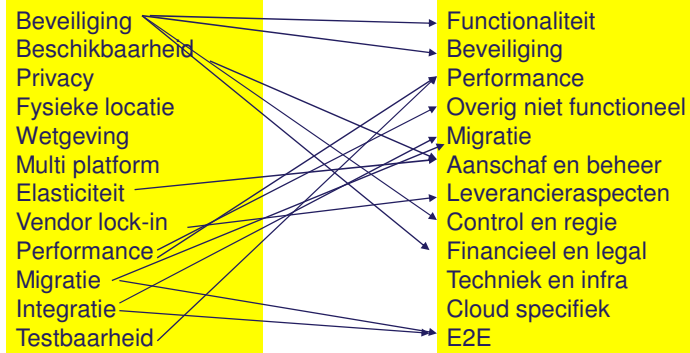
Beveiliging
Beschikbaarheid
Privacy
Fysieke locatie
Wetgeving
Multi platform
Elasticiteit
Vendor lock-in
Performance
Migratie
Integratie
Testbaarheid

Functionaliteit
Beveiliging
Performance
Overig niet functioneel
Migratie
Aanschaf en beheer
Leverancieraspecten
Control en regie
Financieel en legal
Techniek en infra
Cloud specifiek
E2E